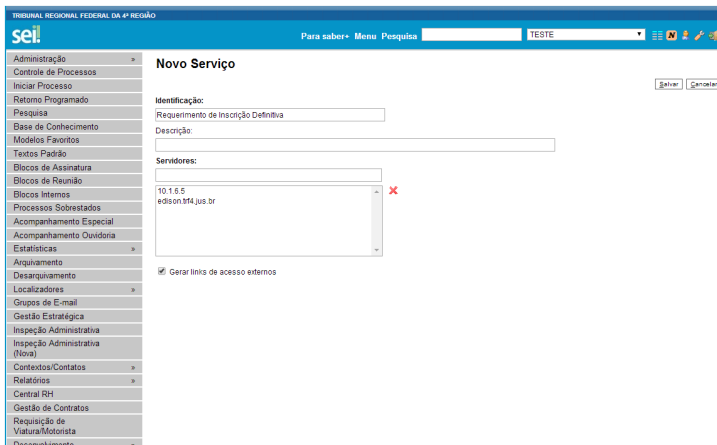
TRIBUNAL REGIONAL FEDERAL DA 4ª REGIÃO

sei!

Para saber+ Menu Pesquisa

TESTE

Administração »
Controle de Processos
Iniciar Processo
Retorno Programado
Pesquisa
Base de Conhecimento
Modelos Favoritos
Textos Padrão
Blocos de Assinatura
Blocos de Reunião
Blocos Internos
Processos Sobrestados
Acompanhamento Especial
Acompanhamento Ouvidoria
Estatísticas »
Arquivamento
Desarquivamento
Localizadores »
Grupos de E-mail
Gestão Estratégica
Inspeção Administrativa
Inspeção Administrativa (Nova)
Contextos/Contatos »
Relatórios »
Central RH
Gestão de Contratos
Requisição de Viatura/Motorista

Novo Serviço

Salvar Cancelar

Identificação:
Requerimento de Inscrição Definitiva

Descrição:

Servidores:

10.1.6.5
edison.trf4.jus.br

Gerar links de acesso externos